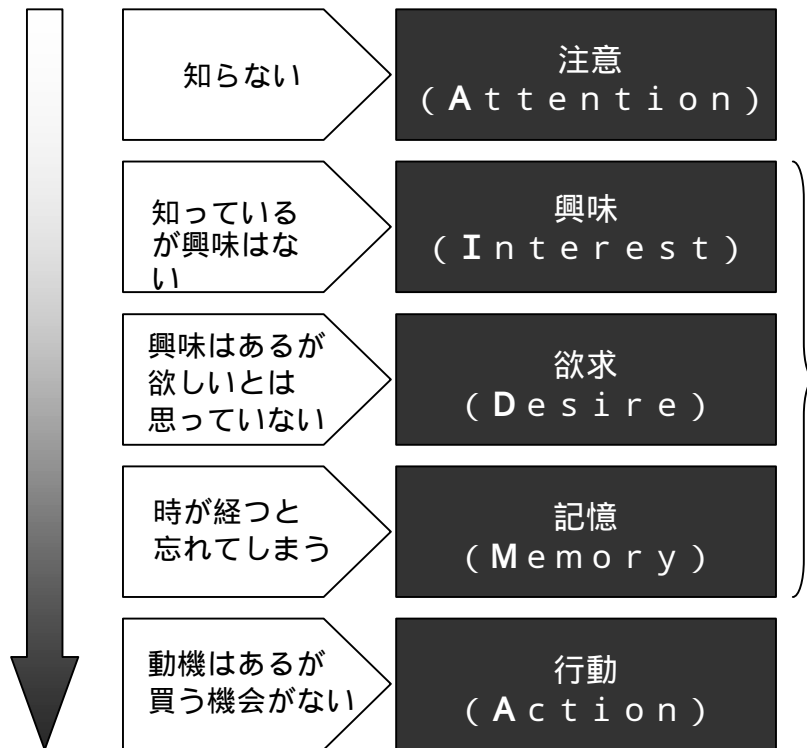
知らない

注意
（Attention）

知っているが興味はない

興味
（Interest）

興味はあるが欲しいとは思っていない

欲求
（Desire）

時が経つと忘れてしまう

記憶
（Memory）

動機はあるが買う機会がない

行動
（Action）